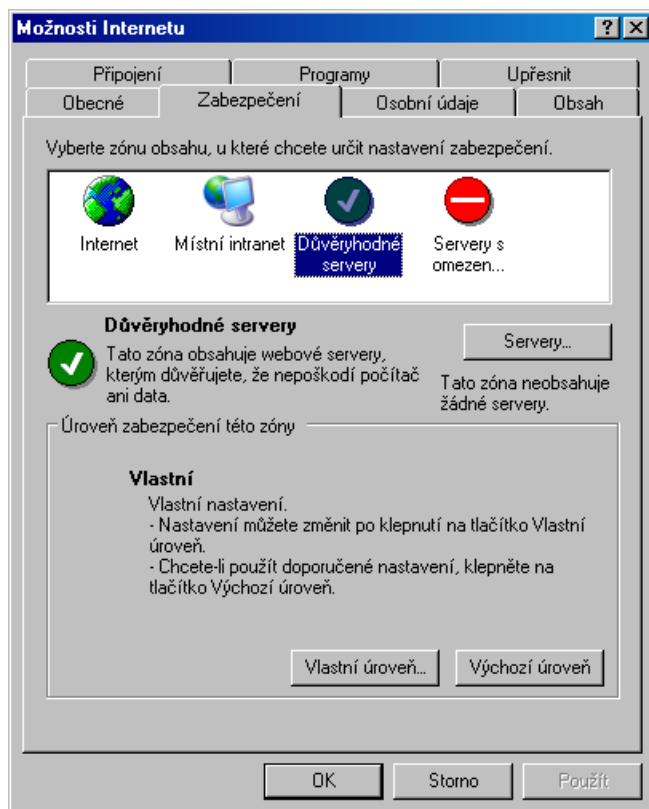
Možnosti Internetu

?

Připojení | Programy | Upřesnit

Obecné | Zabezpečení | Osobní údaje | Obsah

Vyberte zónu obsahu, u které chcete určit nastavení zabezpečení.

Internet

Místní intranet

Důvěryhodné servery

Servery s omezen...

Důvěryhodné servery

Tato zóna obsahuje webové servery, kterým důvěřujete, že nepoškodí počítač ani data.

Servery...

Tato zóna neobsahuje žádné servery.

Úroveň zabezpečení této zóny

Vlastní

Vlastní nastavení.
- Nastavení můžete změnit po klepnutí na tlačítko Vlastní úroveň.
- Chcete-li použít doporučené nastavení, klepněte na tlačítko Výchozí úroveň.

Vlastní úroveň...

Výchozí úroveň

OK

Storno

Použít